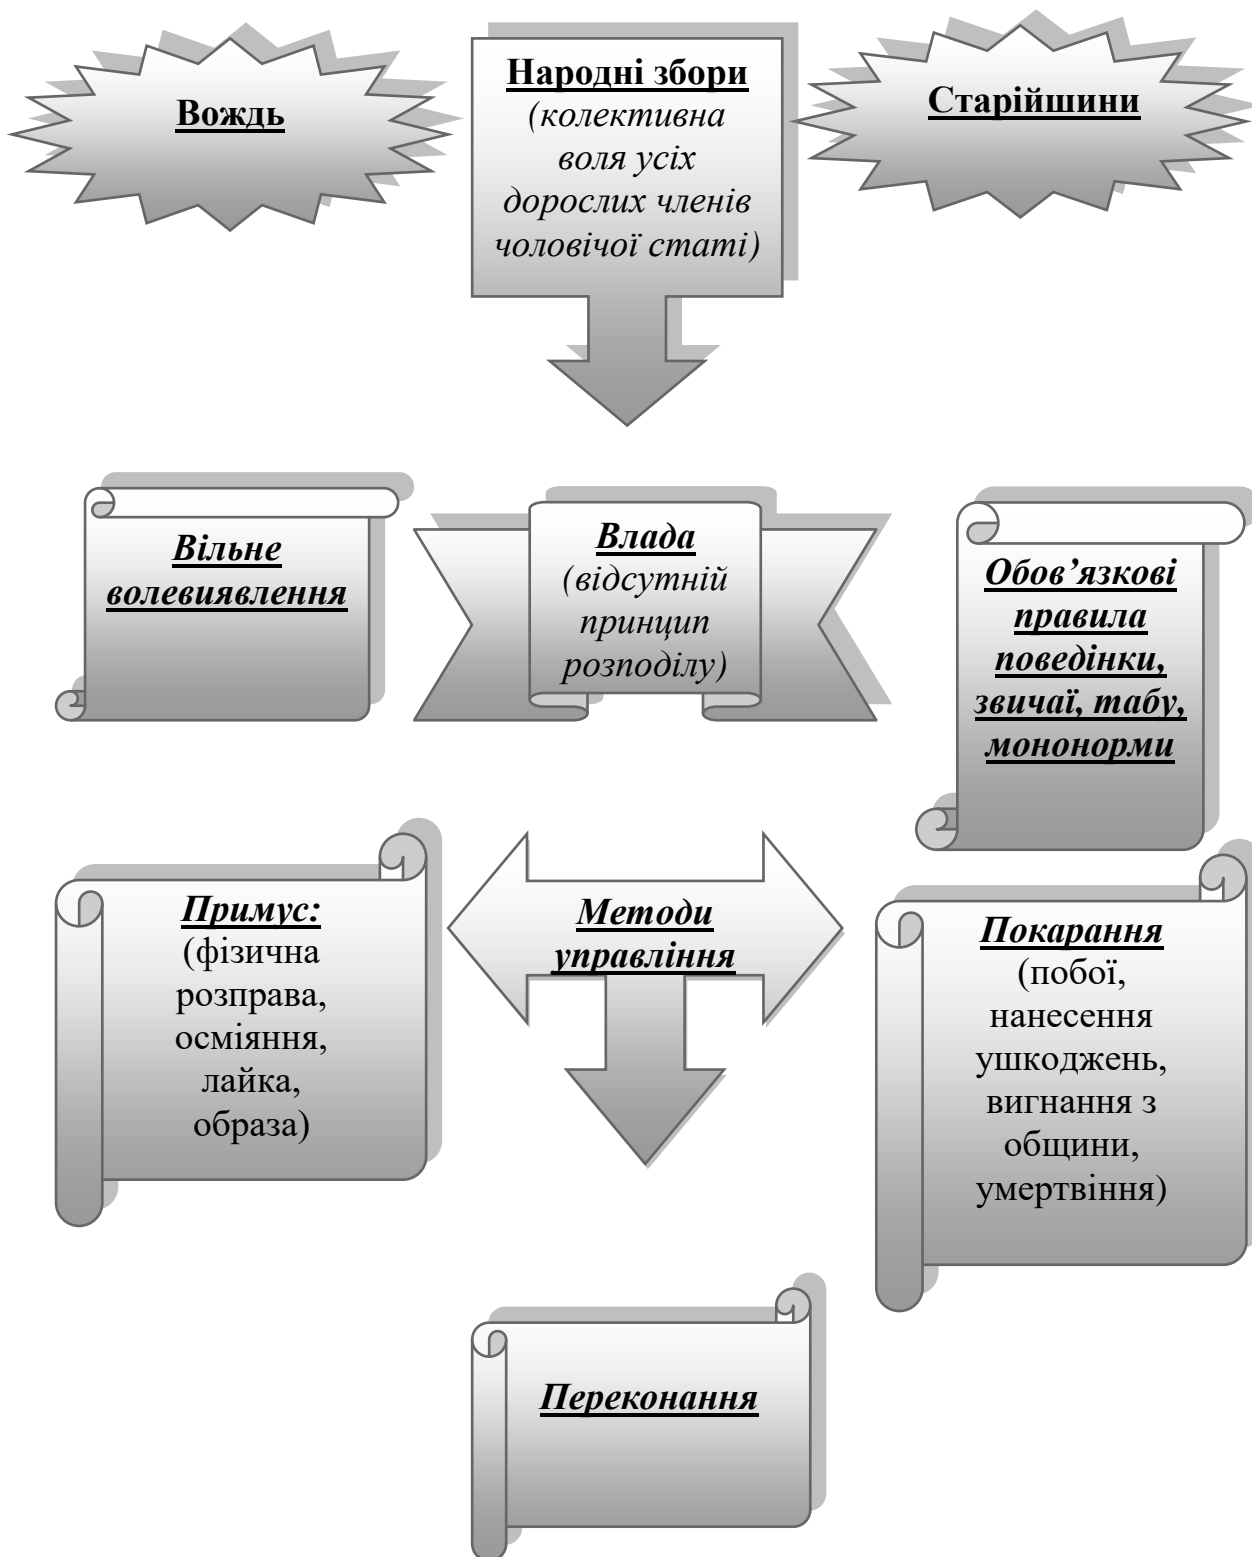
Вождь

Народні збори (колективна воля усіх дорослих членів чоловічої статі)

Старійшини

Вільне волевиявлення

Влада (відсутній принцип розподілу)

Обов'язкові правила поведінки, звичаї, табу, мононорми

Примус: (фізична розправа, осміяння, лайка, образа)

Методи управління

Покарання (побої, нанесення ушкоджень, вигнання з общини, умертвіння)

Переконання